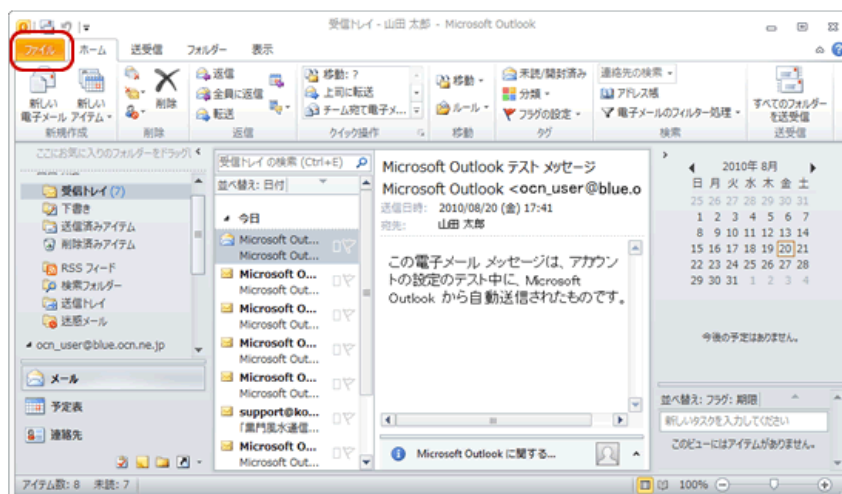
受信トレイ - 山田 太郎 - Microsoft Outlook

ファイル ホーム 送受信 フォルダー 表示

新しい電子メール 新しいアイテム 削除 返信 全員に返信 転送 移動: ? 上司に転送 チーム宛て電子メ... 移動 ルール 未読/開封済み 分類 フラグの設定 連絡先の検索 アドレス帳 電子メールのフィルター処理 すべてのフォルダーを送受信

新規作成 削除 返信 クイック操作 移動 タグ 検索 送受信

ここにお気に入りのフォルダーをドラッグ

受信トレイ (7)
下書き
送信済みアイテム
削除済みアイテム
RSS フィード
検索フォルダー
送信トレイ
迷惑メール
ocn_user@blue.ocn.ne.jp

メール
予定表
連絡先

受信トレイ の検索 (Ctrl+E)
並べ替え: 日付
今日
Microsoft Out... Microsoft Out...
Microsoft O... Microsoft Out...
Microsoft O... Microsoft Out...
Microsoft O... Microsoft Out...
Microsoft O... Microsoft Out...
support@ko... 「業門風水通信...
Microsoft O... Microsoft Out...

Microsoft Outlook テスト メッセージ
Microsoft Outlook <ocn_user@blue.o
送信日時: 2010/08/20 (金) 17:41
宛先: 山田 太郎

この電子メール メッセージは、アカウントの設定のテスト中に、Microsoft Outlook から自動送信されたものです。

Microsoft Outlook に関する...

2010年 8月
日 月 火 水 木 金 土
25 26 27 28 29 30 31
1 2 3 4 5 6 7
8 9 10 11 12 13 14
15 16 17 18 19 20 21
22 23 24 25 26 27 28
29 30 31 1 2 3 4

今後の予定はありません。

並べ替え: フラグ: 期日
新しいタスクを入力してください
このビューにはアイテムがありません。

アイテム数: 8 未読: 7 100%